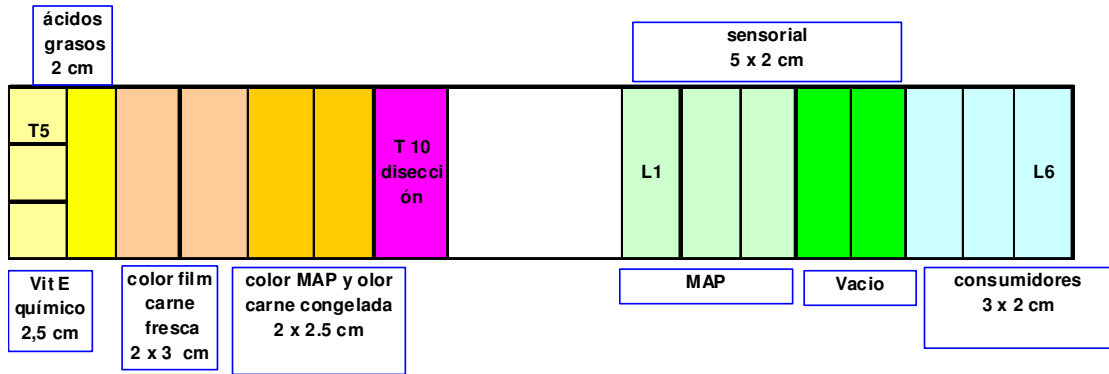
ácidos grasos 2 cm

sensorial 5 x 2 cm

T5

T 10 disección

L1

L6

Vit E químico 2,5 cm

color film carne fresca 2 x 3 cm

color MAP y olor carne congelada 2 x 2.5 cm

MAP

Vacio

consumidores 3 x 2 cm